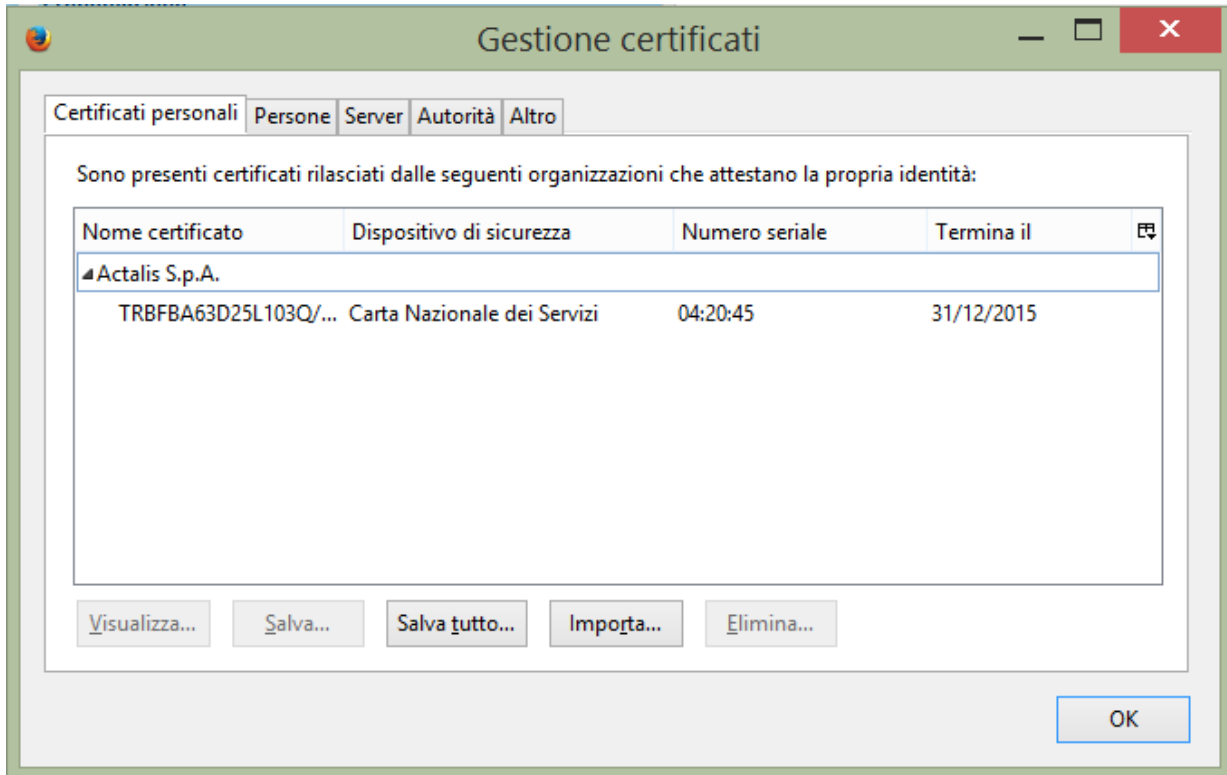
Gestione certificati

Certificati personali | Persone | Server | Autorità | Altro

Sono presenti certificati rilasciati dalle seguenti organizzazioni che attestano la propria identità:

| Nome certificato | Dispositivo di sicurezza | Numero seriale | Termina il |
|---|---|---|---|
| Actalis S.p.A. | | | |
| TRBFBA63D25L103Q/... | Carta Nazionale dei Servizi | 04:20:45 | 31/12/2015 |

Visualizza... Salva... Salva tutto... Importa... Elimina...

OK